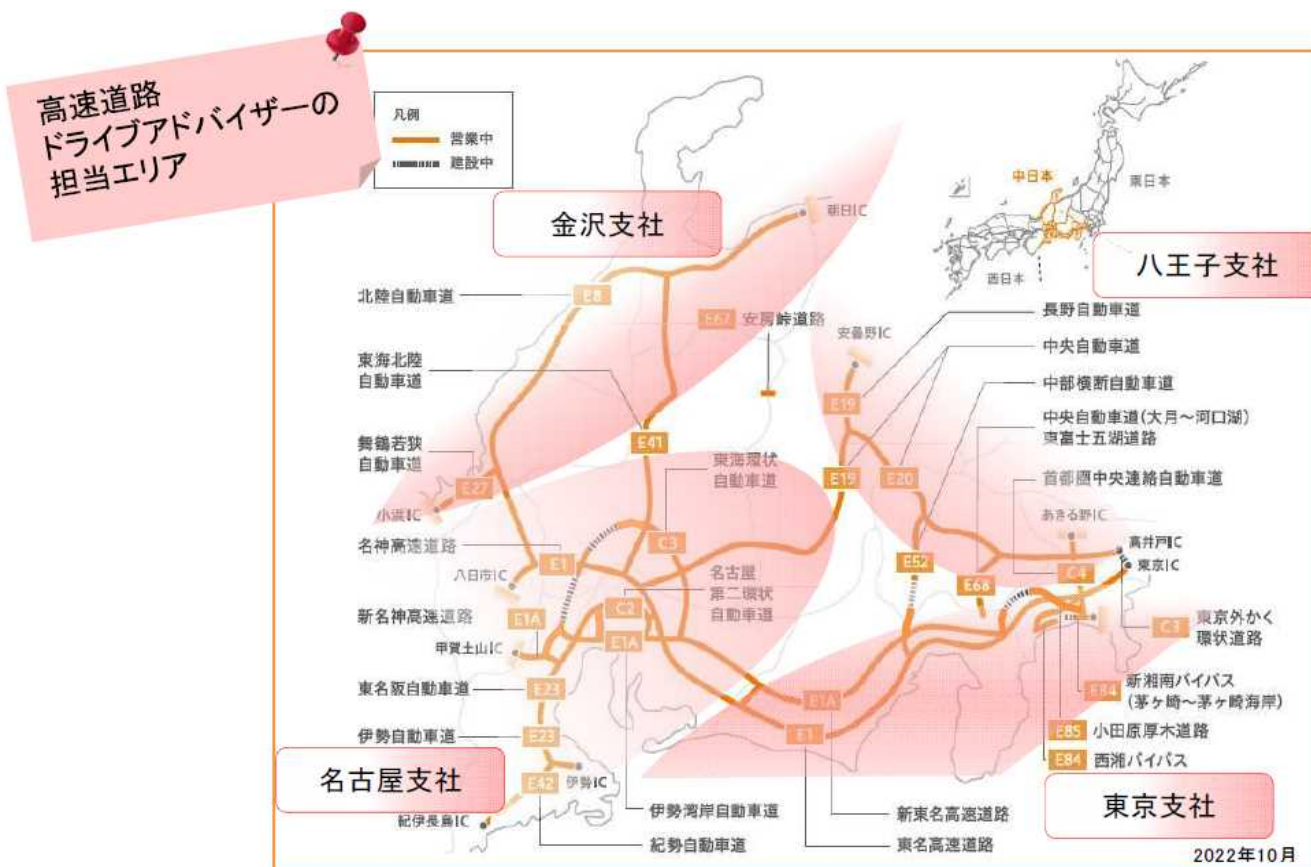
高速道路
ドライブアドバイザーの
担当エリア

凡例
営業中
建設中

金沢支社

朝日IC

中日本
東日本
西日本

八王子支社

北陸自動車道
E8
E67 安房峠道路
長野自動車道
安曇野IC
中央自動車道
東海北陸
自動車道
E19
中部横断自動車道
E41
中央自動車道(大月～河口湖)
東富士五湖道路
舞鶴若狭
自動車道
東海環状
自動車道
E19
E20
首都圏中央連絡自動車道
E27
小浜IC
あきる野IC
名神高速道路
C3
E52
高井戸IC
東京IC
E1
名古屋
第二環状
自動車道
E68
C4
八日市IC
新名神高速道路
E1A
C2
東京外かく
環状道路
C3
E1A
甲賀土山IC
新湘南バイパス
(茅ヶ崎～茅ヶ崎海岸)
東名阪自動車道
E23
E84
E1A
E85 小田原厚木道路
伊勢自動車道
E23
E1
E84 西湘バイパス

名古屋支社

E42
伊勢IC

東京支社

紀伊長島IC
伊勢湾岸自動車道
新東名高速道路
紀勢自動車道
東名高速道路
2022年10月